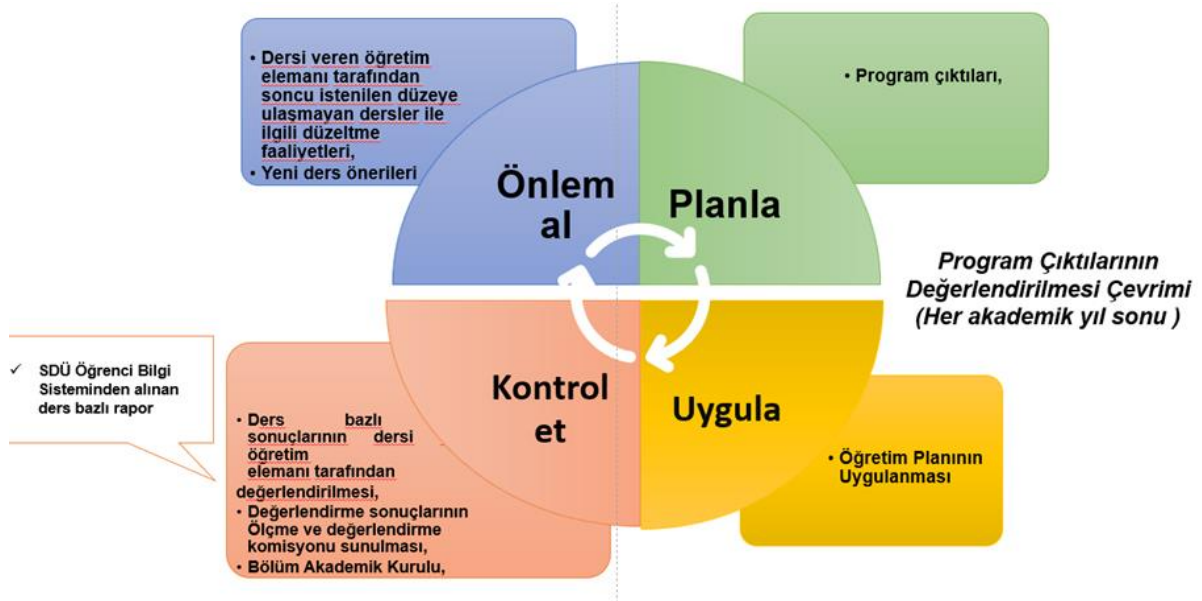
• Dersi veren öğretim elemanı tarafından soncu istenilen düzeye ulaşmayan dersler ile ilgili düzeltme faaliyetleri,
• Yeni ders önerileri

• Program çıktıları,

Önlem al

Planla

Program Çıktılarının Değerlendirilmesi Çevrimi (Her akademik yıl sonu )

✓ SDÜ Öğrenci Bilgi Sisteminden alınan ders bazlı rapor

Kontrol et

Uygula

• Ders bazlı sonuçlarının dersi öğretim elemanı tarafından değerlendirilmesi,
• Değerlendirme sonuçlarının Ölçme ve değerlendirme komisyonu sunulması,
• Bölüm Akademik Kurulu,

• Öğretim Planının Uygulanması